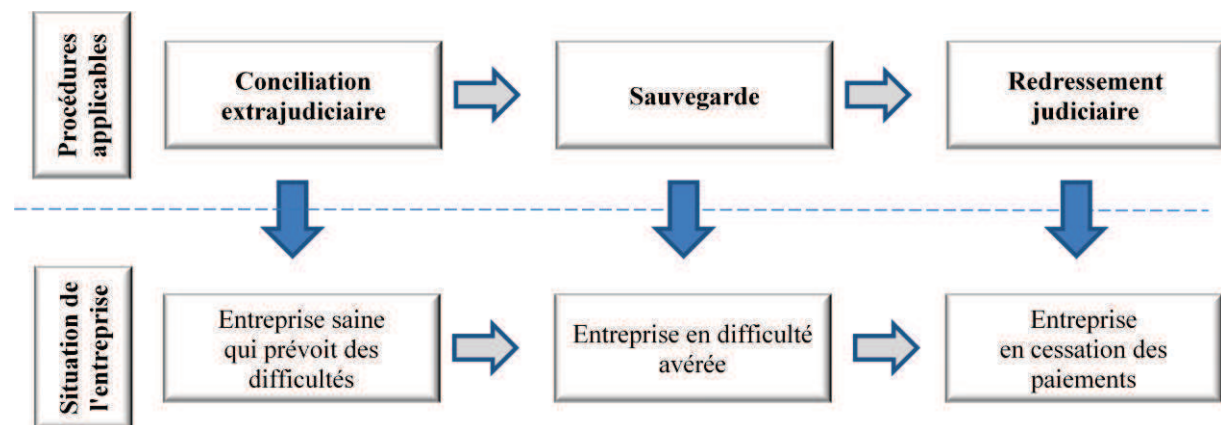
Procédures applicables

Conciliation extrajudiciaire

Sauvegarde

Redressement judiciaire

Situation de l'entreprise

Entreprise saine qui prévoit des difficultés

Entreprise en difficulté avérée

Entreprise en cessation des paiements